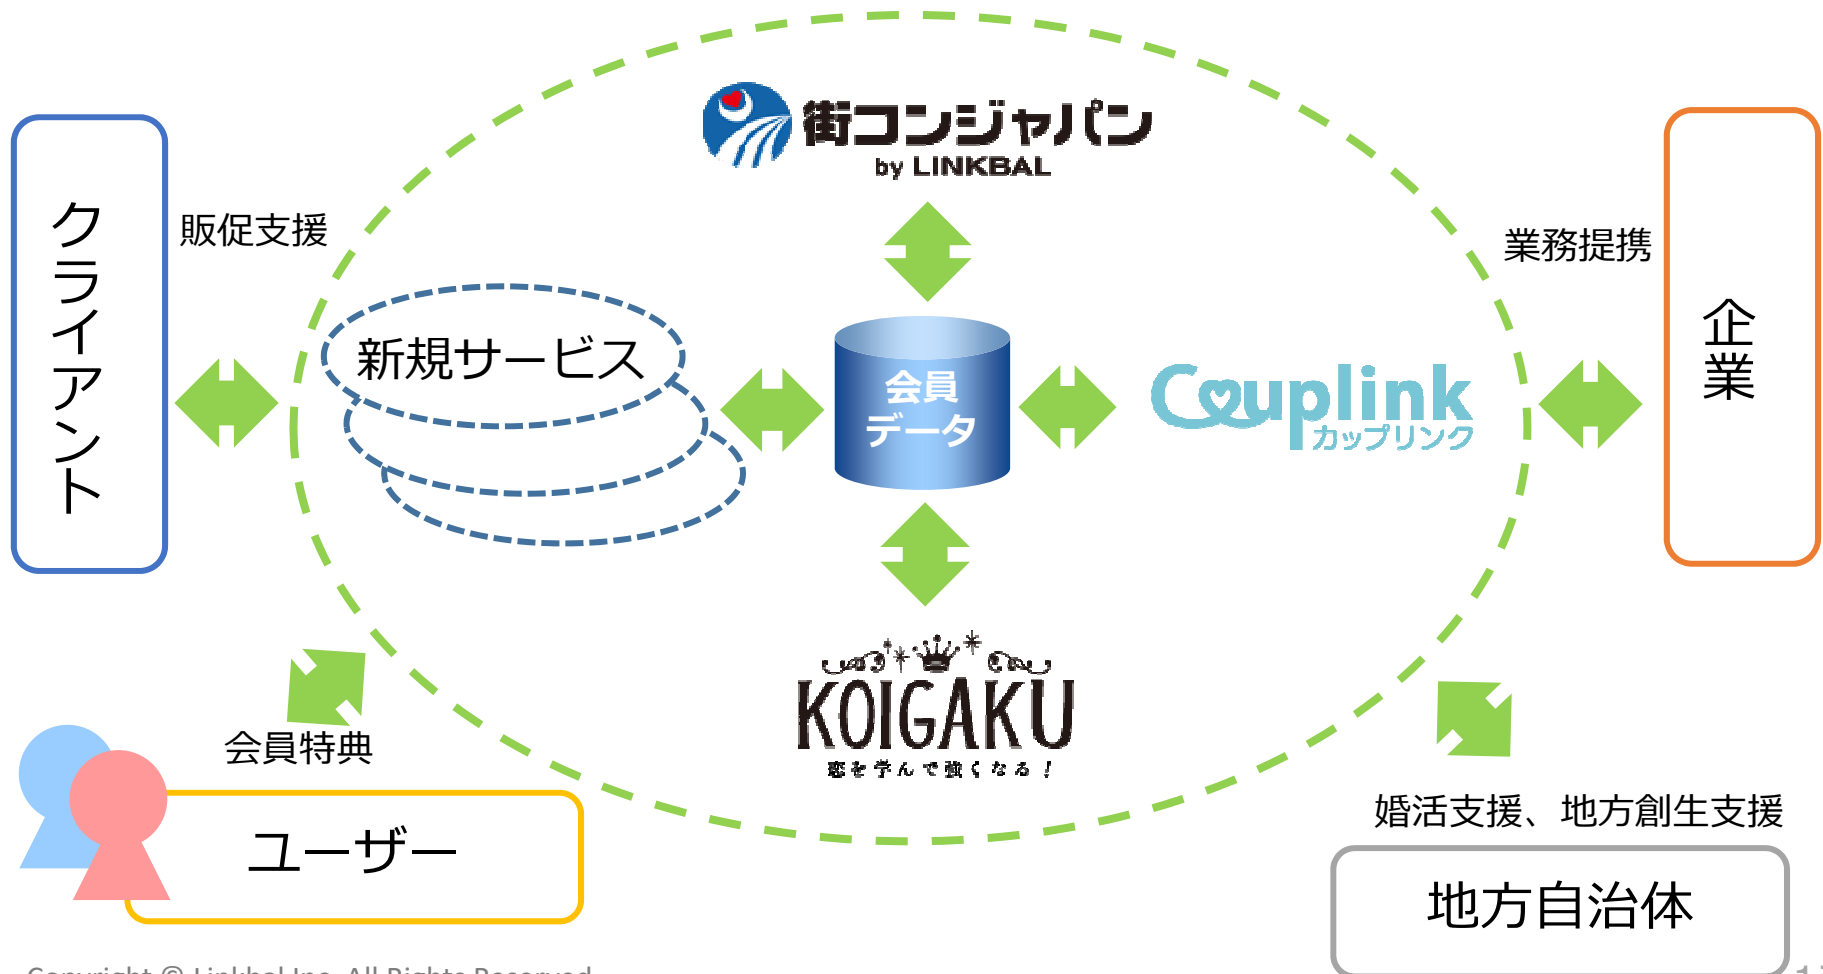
街コンジャパン
by LINKBAL

クライアント

販促支援

業務提携

企業

新規サービス

会員データ

Couplink
カップリンク

KOIGAKU
恋を学んで強くなる！

会員特典

ユーザー

婚活支援、地方創生支援

地方自治体

Copyright © Linkbal Inc. All Rights Reserved.